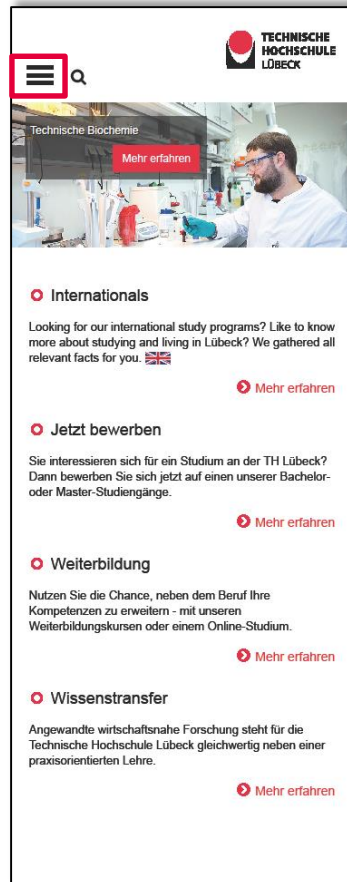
TECHNISCHE HOCHSCHULE LÜBECK

Technische Biochemie

Mehr erfahren

Internationals

Looking for our international study programs? Like to know more about studying and living in Lübeck? We gathered all relevant facts for you.

Mehr erfahren

Jetzt bewerben

Sie interessieren sich für ein Studium an der TH Lübeck? Dann bewerben Sie sich jetzt auf einen unserer Bachelor- oder Master-Studiengänge.

Mehr erfahren

Weiterbildung

Nutzen Sie die Chance, neben dem Beruf Ihre Kompetenzen zu erweitern - mit unseren Weiterbildungskursen oder einem Online-Studium.

Mehr erfahren

Wissenstransfer

Angewandte wirtschaftsnahe Forschung steht für die Technische Hochschule Lübeck gleichwertig neben einer praxisorientierten Lehre.

Mehr erfahren